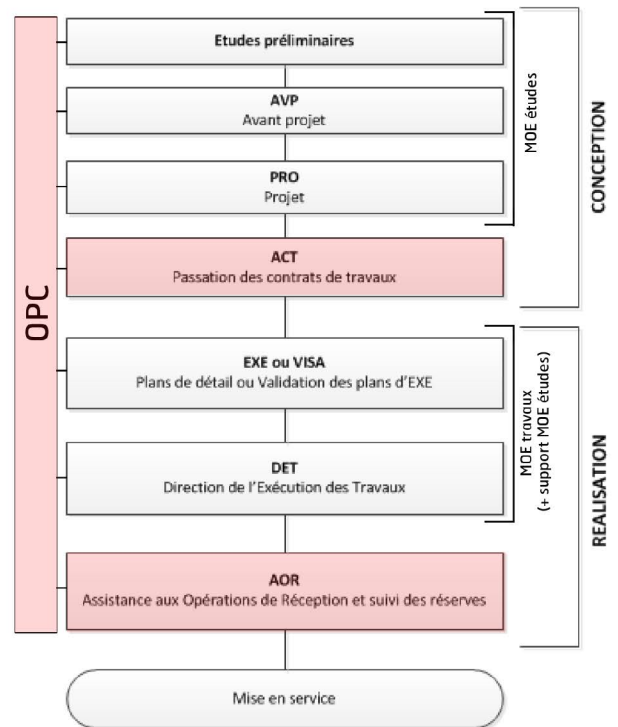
OPC

Etudes préliminaires

AVP
Avant projet

PRO
Projet

ACT
Passation des contrats de travaux

EXE ou VISA
Plans de détail ou Validation des plans d'EXE

DET
Direction de l'Exécution des Travaux

AOR
Assistance aux Opérations de Réception et suivi des réserves

Mise en service

MOE études

CONCEPTION

MOE travaux
(+ support MOE études)

REALISATION